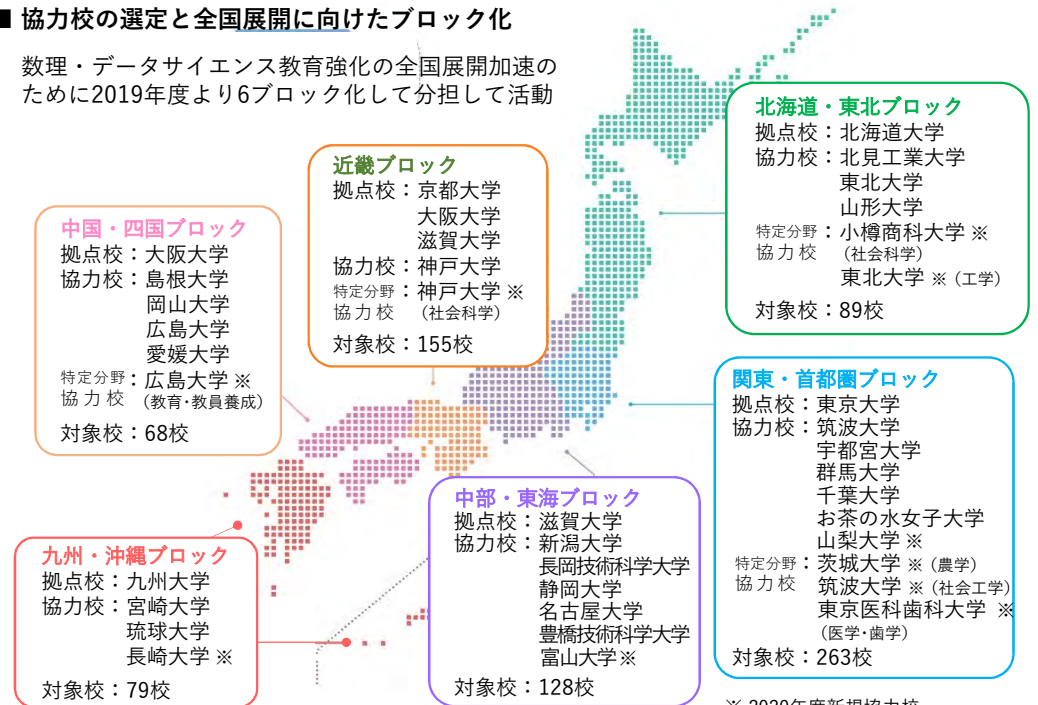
■ 協力校の選定と全国展開に向けたブロック化

数理・データサイエンス教育強化の全国展開加速のために2019年度より6ブロック化して分担して活動

北海道・東北ブロック
拠点校：北海道大学
協力校：北見工業大学
東北大学
山形大学
特定分野協力校：小樽商科大学 ※（社会科学）
東北大学 ※（工学）
対象校：89校

近畿ブロック
拠点校：京都大学
大阪大学
滋賀大学
協力校：神戸大学
特定分野協力校：神戸大学 ※（社会科学）
対象校：155校

中国・四国ブロック
拠点校：大阪大学
協力校：島根大学
岡山大学
広島大学
愛媛大学
特定分野協力校：広島大学 ※（教育・教員養成）
対象校：68校

関東・首都圏ブロック
拠点校：東京大学
協力校：筑波大学
宇都宮大学
群馬大学
千葉大学
お茶の水女子大学
山梨大学 ※
特定分野協力校：茨城大学 ※（農学）
筑波大学 ※（社会工学）
東京医科歯科大学 ※（医学・歯学）
対象校：263校

中部・東海ブロック
拠点校：滋賀大学
協力校：新潟大学
長岡技術科学大学
静岡大学
名古屋大学
豊橋技術科学大学
富山大学※
対象校：128校

九州・沖縄ブロック
拠点校：九州大学
協力校：宮崎大学
琉球大学
長崎大学 ※
対象校：79校

※ 2020年度新規協力校